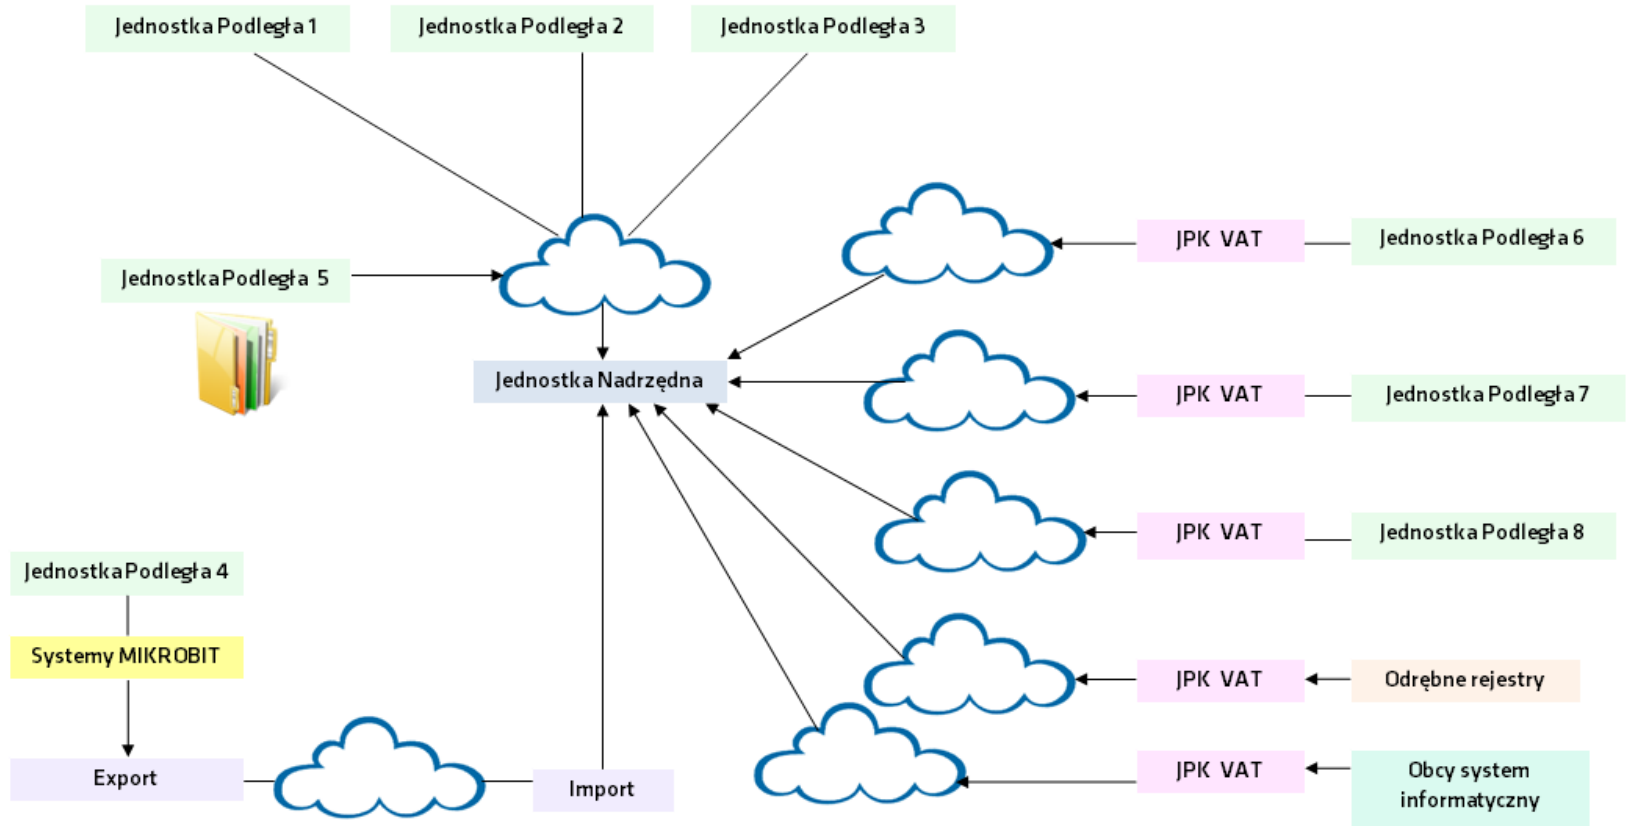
Jednostka Podległa 1

Jednostka Podległa 2

Jednostka Podległa 3

Jednostka Podległa 5

Jednostka Nadrzędna

JPK VAT

Jednostka Podległa 6

JPK VAT

Jednostka Podległa 7

JPK VAT

Jednostka Podległa 8

Jednostka Podległa 4

Systemy MIKROBIT

JPK VAT

Odrębne rejestry

Export

Import

JPK VAT

Obcy system informatyczny